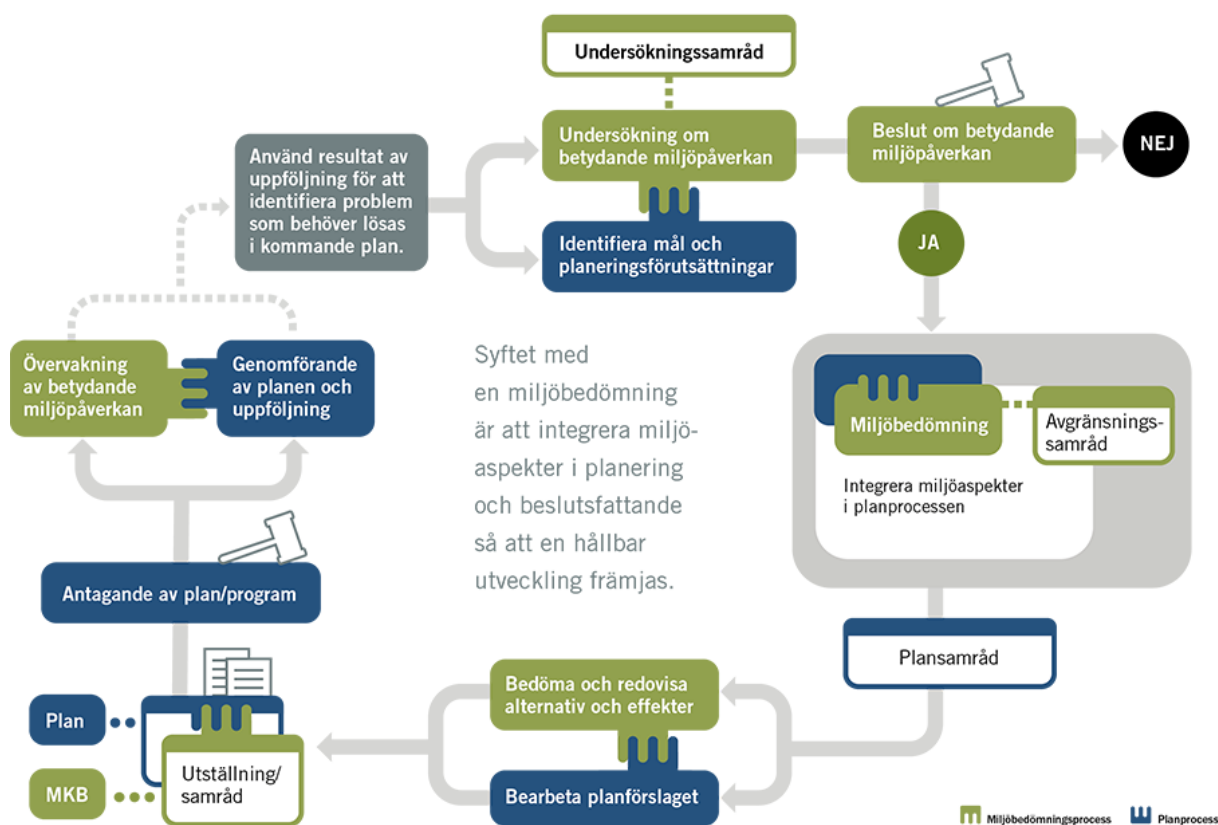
Undersökningssamråd

Använd resultat av uppföljning för att identifiera problem som behöver lösas i kommande plan.

Undersökning om betydande miljöpåverkan

Identifiera mål och planeringsförutsättningar

Beslut om betydande miljöpåverkan

NEJ

JA

Övervakning av betydande miljöpåverkan

Genomförande av planen och uppföljning

Syftet med en miljöbedömning är att integrera miljöaspekter i planering och beslutsfattande så att en hållbar utveckling främjas.

Miljöbedömning

Avgränsningssamråd

Integrera miljöaspekter i planprocessen

Antagande av plan/program

Plansamråd

Bedöma och redovisa alternativ och effekter

Plan

MKB

Utställning/ samråd

Bearbeta planförslaget

Miljöbedömningsprocess

Planprocess